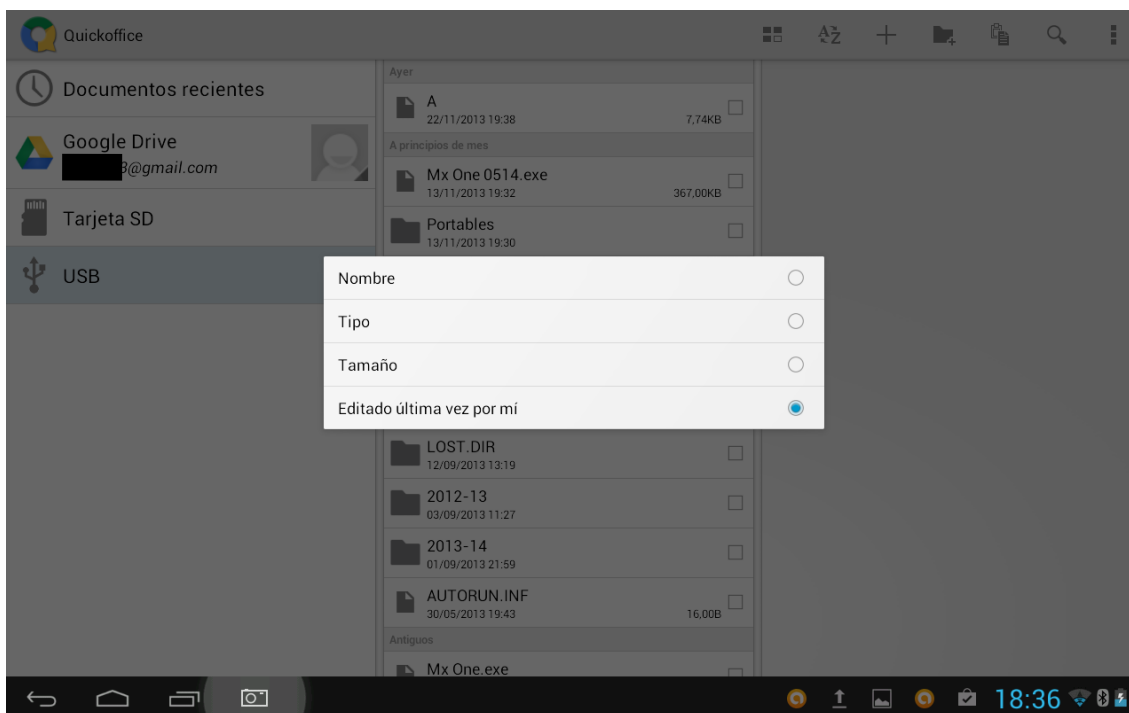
Quickoffice

Documentos recientes

Google Drive
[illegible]3@gmail.com

Tarjeta SD

USB

Ayer

A
22/11/2013 19:38 7,74KB

A principios de mes

Mx One 0514.exe
13/11/2013 19:32 367,00KB

Portables
13/11/2013 19:30

Nombre

Tipo

Tamaño

Editado última vez por mí

LOST.DIR
12/09/2013 13:19

2012-13
03/09/2013 11:27

2013-14
01/09/2013 21:59

AUTORUN.INF
30/05/2013 19:43 16,00B

Antiguos

Mx One.exe

18:36